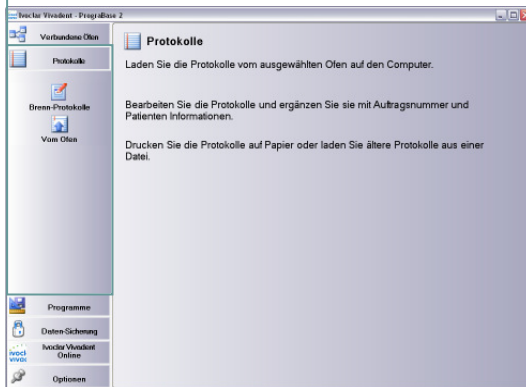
Ivoclar Vivadent - PrograBase 2

Verbundene Öfen

Protokolle

Brenn-Protokolle

Vom Ofen

Programme

Daten-Sicherung

Ivoclar Vivadent Online

Optionen

Protokolle

Laden Sie die Protokolle vom ausgewählten Ofen auf den Computer.

Bearbeiten Sie die Protokolle und ergänzen Sie sie mit Auftragsnummer und Patienten Informationen.

Drucken Sie die Protokolle auf Papier oder laden Sie ältere Protokolle aus einer Datei.